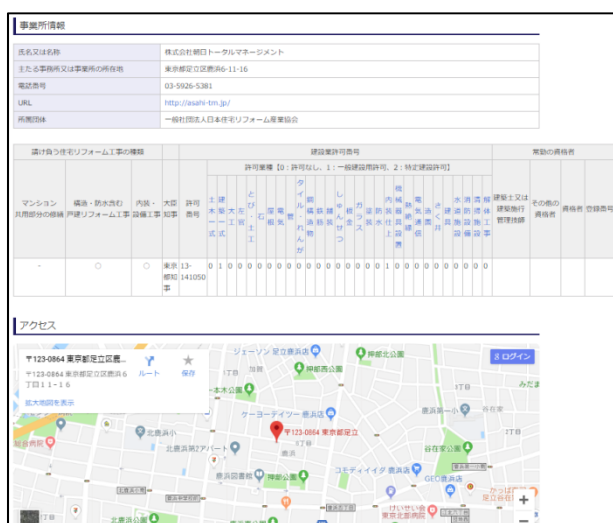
事業所情報

| 氏名又は名称 | 株式会社朝日トータルマネージメント |
|---|---|
| 主たる事務所又は事業所の所在地 | 東京都足立区鹿浜6-11-16 |
| 電話番号 | 03-5926-5381 |
| URL | http://asahi-tm.jp/ |
| 所属団体 | 一般社団法人日本住宅リフォーム産業協会 |

| 請け負う住宅リフォーム工事の種類 | | | 建設業許可番号 | | | | 常勤の資格者 | | | |
|---|---|---|---|---|---|---|---|---|---|---|
| マンション共用部分の修繕 | 構造・防水含む戸建リフォーム工事 | 内装・設備工事 | 大臣知事 | 許可番号 | 許可業種【0：許可なし、1：一般建設用許可、2：特定建設許可】 | | 建築士又は建築施行管理技師 | その他の資格者 | 資格者 | 登録番号 |
| | | | | | 土木一式 建築一式 大工 左官 とび・土工 石 屋根 電気 管 タイル・れんが 鋼構造物 鉄筋 舗装 しゅんせつ 板金 ガラス 塗装 防水 内装仕上 機械器具設置 熱絶縁 電気通信 造園 さく井 建具 水道施設 消防施設 清掃施設 解体工事 | | | | | |
| - | ○ | ○ | 東京都知事 | 13-141050 | 0 1 0 0 0 0 0 0 0 0 0 0 0 0 0 0 0 0 1 0 0 0 0 0 0 0 0 0 0 | | | | | |

アクセス

〒123-0864 東京都足立区鹿...
〒123-0864 東京都足立区鹿浜６丁目１１−１６
ルート
保存
拡大地図を表示
ログイン
〒123-0864 東京都足立
ジェーソン 足立鹿浜店
押部公園
本木公園
ケーヨーデイツー 鹿浜店
北鹿浜小学校
北鹿浜第2アパート
鹿浜
鹿浜図書館
コモディイイダ 鹿浜店
谷在家公園
GEO鹿浜店
鹿浜第一小
みたま
東京北部病院
+
−